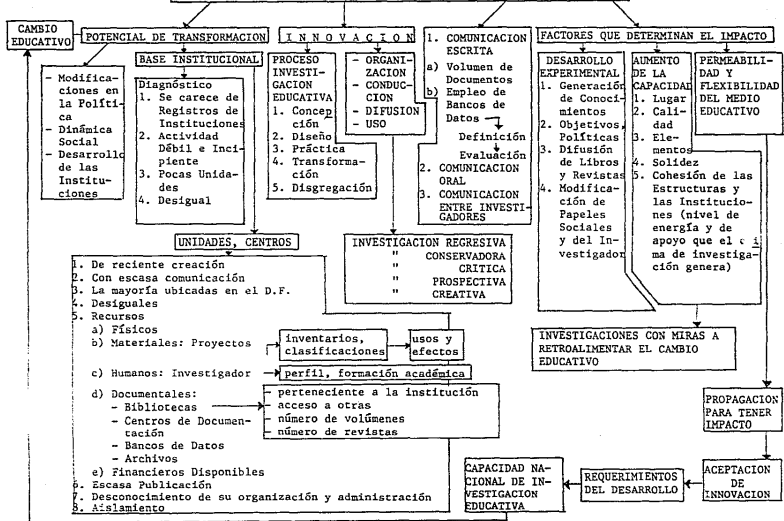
CAMBIO EDUCATIVO

POTENCIAL DE TRANSFORMACION

- Modificaciones en la Política
- Dinámica Social
- Desarrollo de las Instituciones

BASE INSTITUCIONAL

Diagnóstico
1. Se carece de Registros de Instituciones
2. Actividad Débil e Incipiente
3. Pocas Unidades
4. Desigual

INNOVACION

PROCESO INVESTIGACION EDUCATIVA
1. Concepción
2. Diseño
3. Práctica
4. Transformación
5. Disgregación

- ORGANIZACION
- CONDUCCION
- DIFUSION
- USO

1. COMUNICACION ESCRITA
a) Volumen de Documentos
b) Empleo de Bancos de Datos
Definición
Evaluación
2. COMUNICACION ORAL
3. COMUNICACION ENTRE INVESTIGADORES

FACTORES QUE DETERMINAN EL IMPACTO

DESARROLLO EXPERIMENTAL
1. Generación de Conocimientos
2. Objetivos, Políticas
3. Difusión de Libros y Revistas
4. Modificación de Papeles Sociales y del Investigador

AUMENTO DE LA CAPACIDAD
1. Lugar
2. Calidad
3. Elementos
4. Solidez
5. Cohesión de las Estructuras y las Instituciones (nivel de energía y de apoyo que el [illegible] ma de investigación genera)

PERMEABILIDAD Y FLEXIBILIDAD DEL MEDIO EDUCATIVO

UNIDADES, CENTROS

1. De reciente creación
2. Con escasa comunicación
3. La mayoría ubicadas en el D.F.
4. Desiguales
5. Recursos
a) Físicos
b) Materiales: Proyectos
c) Humanos: Investigador
d) Documentales:
- Bibliotecas
- Centros de Documentación
- Bancos de Datos
- Archivos
e) Financieros Disponibles
6. Escasa Publicación
7. Desconocimiento de su organización y administración
8. Aislamiento

inventarios, clasificaciones

usos y efectos

perfil, formación académica

- perteneciente a la institución
- acceso a otras
- número de volúmenes
- número de revistas

INVESTIGACION REGRESIVA
" CONSERVADORA
" CRITICA
" PROSPECTIVA
" CREATIVA

INVESTIGACIONES CON MIRAS A RETROALIMENTAR EL CAMBIO EDUCATIVO

PROPAGACION PARA TENER IMPACTO

ACEPTACION DE INNOVACION

REQUERIMIENTOS DEL DESARROLLO

CAPACIDAD NACIONAL DE INVESTIGACION EDUCATIVA